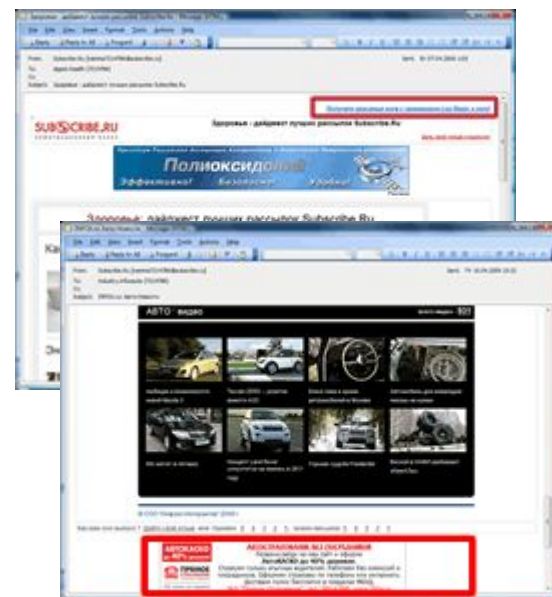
Здоровье - дайджест лучших рассылок Subscribe.Ru - Message (HTML)

File Edit View Insert Format Tools Actions Help

Reply | Reply to All | Forward

From: Subscribe.Ru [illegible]

To: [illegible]

Cc:

Subject: Здоровье - дайджест лучших рассылок Subscribe.Ru

Sent: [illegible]

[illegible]

SUBSCRIBE.RU

Здоровье - дайджест лучших рассылок Subscribe.Ru

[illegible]

Полиоксидоний

Эффективно! Безопасно! Удобно!

Здоровье: дайджест лучших рассылок Subscribe.Ru

Ка

Эн

INFOX.ru Авто Новости - Message (HTML)

File Edit View Insert Format Tools Actions Help

Reply | Reply to All | Forward

From: Subscribe.Ru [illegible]

To: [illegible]

Cc:

Subject: INFOX.ru Авто Новости

Sent: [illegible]

АВТО видео

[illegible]

© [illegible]

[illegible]

АВТОКАСКО до 40% дешевле

ПРИВОЛЖ

АВТОСТРАХОВАНИЕ БЕЗ ПОСРЕДНИКОВ

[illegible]